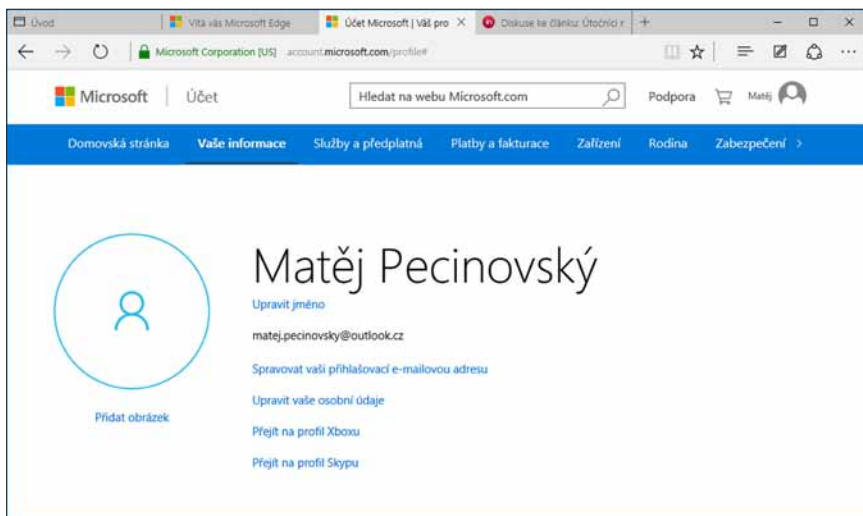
Úvod | Vítá vás Microsoft Edge | Účet Microsoft | Váš pro × | Diskuse ke článku: Útočníci r | +

Microsoft Corporation [US] account.microsoft.com/profile#

Microsoft | Účet

Hledat na webu Microsoft.com

Podpora Matěj

Domovská stránka | Vaše informace | Služby a předplatná | Platby a fakturace | Zařízení | Rodina | Zabezpečení >

Matěj Pecinovský

Upravit jméno

matej.pecinovsky@outlook.cz

Spravovat vaši přihlašovací e-mailovou adresu

Upravit vaše osobní údaje

Přejít na profil Xboxu

Přejít na profil Skypu

Přidat obrázek